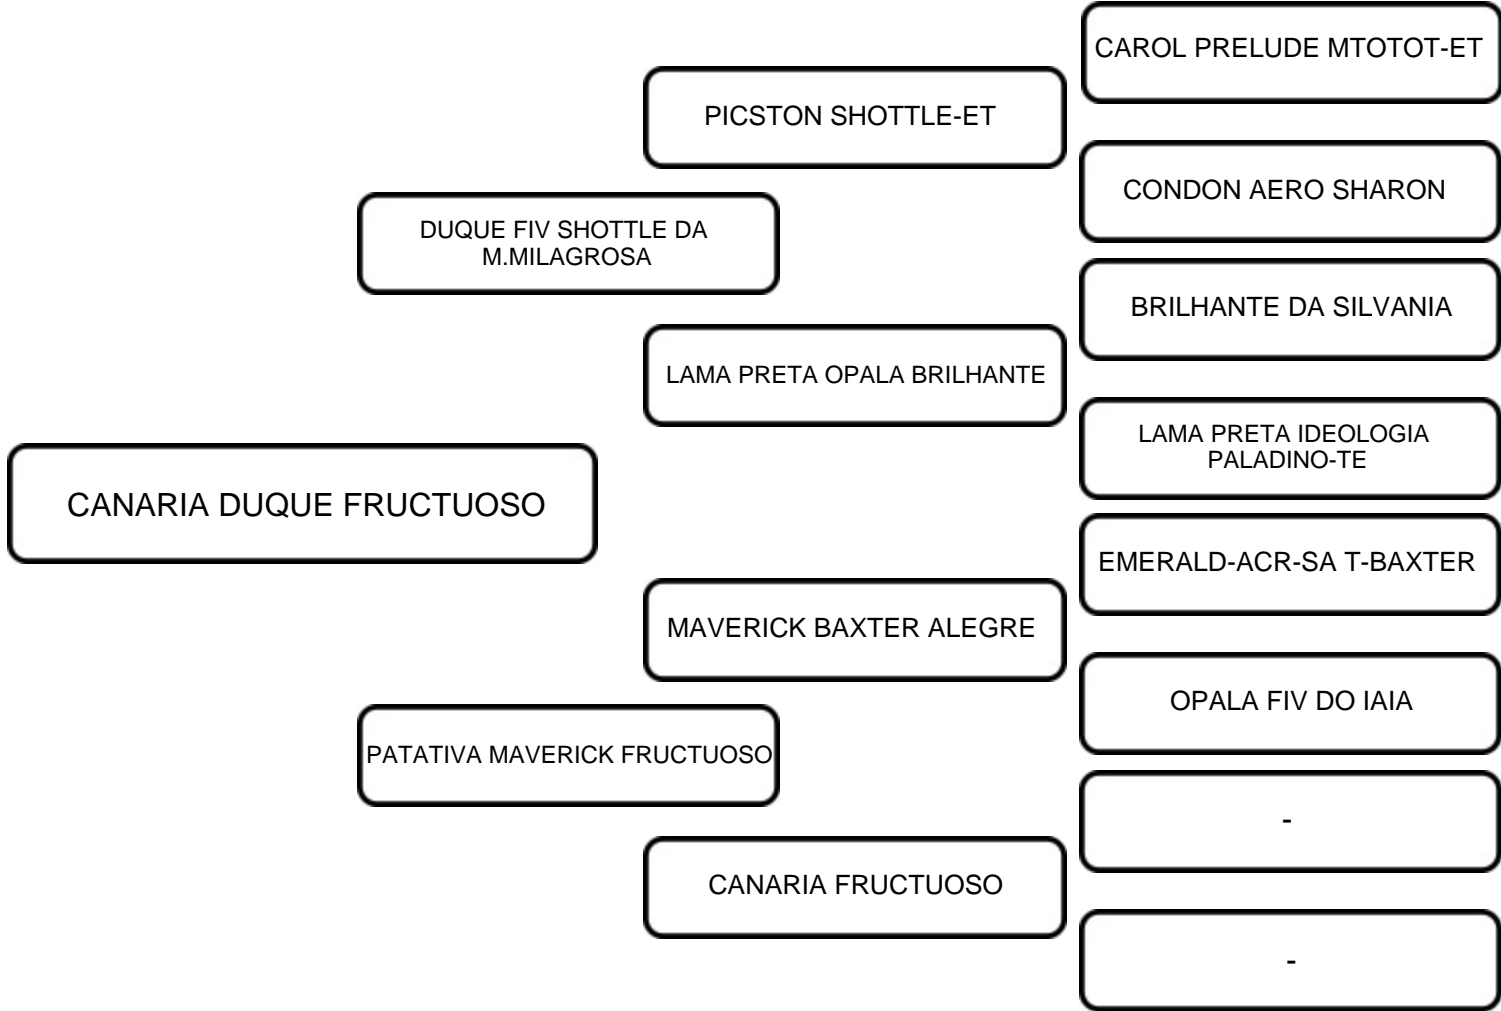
CAROL PRELUDE MTOTOT-ET

PICSTON SHOTTLE-ET

CONDON AERO SHARON

DUQUE FIV SHOTTLE DA M.MILAGROSA

BRILHANTE DA SILVANIA

LAMA PRETA OPALA BRILHANTE

LAMA PRETA IDEOLOGIA PALADINO-TE

CANARIA DUQUE FRUCTUOSO

EMERALD-ACR-SA T-BAXTER

MAVERICK BAXTER ALEGRE

OPALA FIV DO IAIA

PATATIVA MAVERICK FRUCTUOSO

-

CANARIA FRUCTUOSO

-